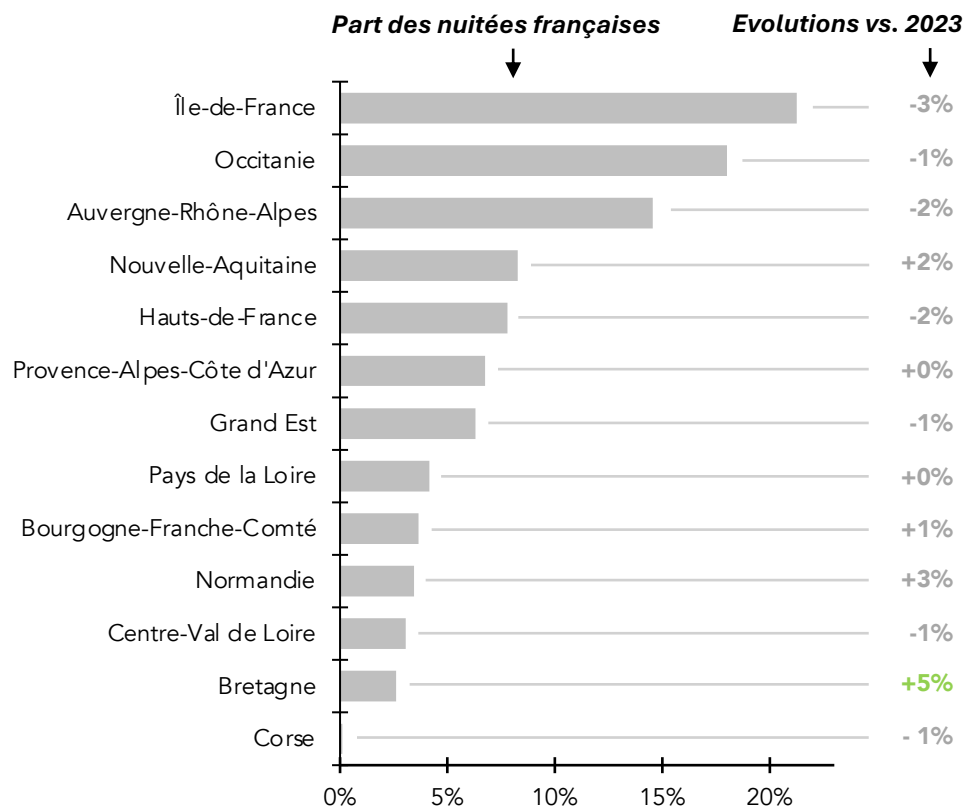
Part des nuitées françaises
Evolutions vs. 2023

Île-de-France -3%
Occitanie -1%
Auvergne-Rhône-Alpes -2%
Nouvelle-Aquitaine +2%
Hauts-de-France -2%
Provence-Alpes-Côte d'Azur +0%
Grand Est -1%
Pays de la Loire +0%
Bourgogne-Franche-Comté +1%
Normandie +3%
Centre-Val de Loire -1%
Bretagne +5%
Corse - 1%

0% 5% 10% 15% 20%